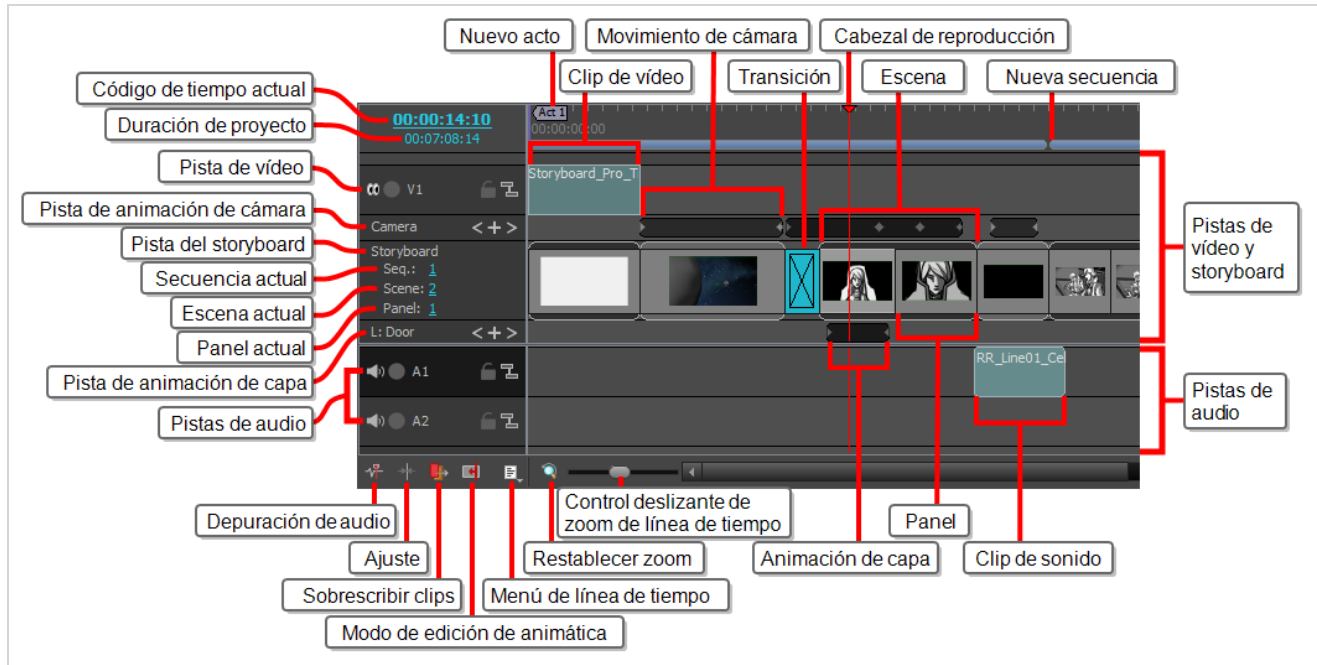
Nuevo acto
Movimiento de cámara
Cabezal de reproducción
Clip de vídeo
Transición
Escena
Nueva secuencia
Código de tiempo actual
Duración de proyecto
Pista de vídeo
Pista de animación de cámara
Pista del storyboard
Secuencia actual
Escena actual
Panel actual
Pista de animación de capa
Pistas de audio
00:00:14:10
00:07:08:14
Act 1
00:00:00:00
V1
Storyboard_Pro_T
Camera
Storyboard
Seq.: 1
Scene: 2
Panel: 1
L: Door
A1
A2
RR_Line01_Ce
Pistas de vídeo y storyboard
Pistas de audio
Depuración de audio
Ajuste
Sobrescribir clips
Modo de edición de animática
Control deslizante de zoom de línea de tiempo
Restablecer zoom
Menú de línea de tiempo
Panel
Animación de capa
Clip de sonido